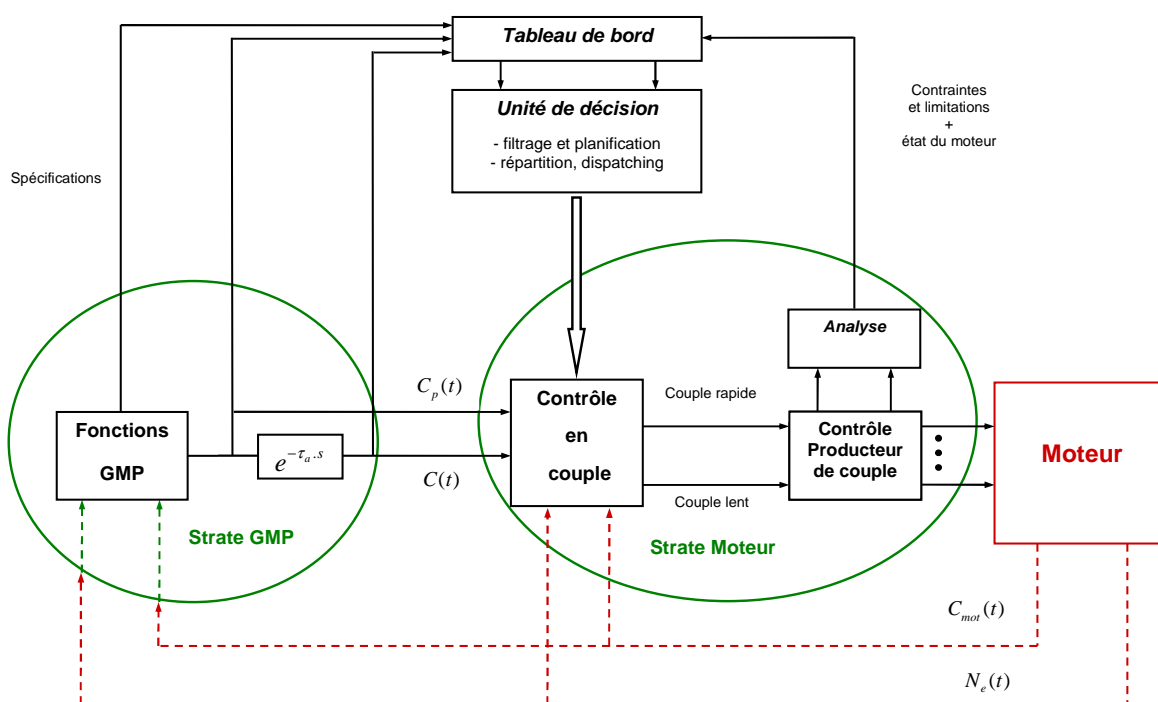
Tableau de bord

Unité de décision

- filtrage et planification
- répartition, dispatching

Contraintes et limitations + état du moteur

Spécifications

Analyse

$C_p(t)$

Contrôle en couple

Couple rapide

Contrôle Producteur de couple

Fonctions GMP

$e^{-\tau_a . s}$

$C(t)$

Couple lent

Moteur

Strate GMP

Strate Moteur

$C_{mot}(t)$

$N_e(t)$